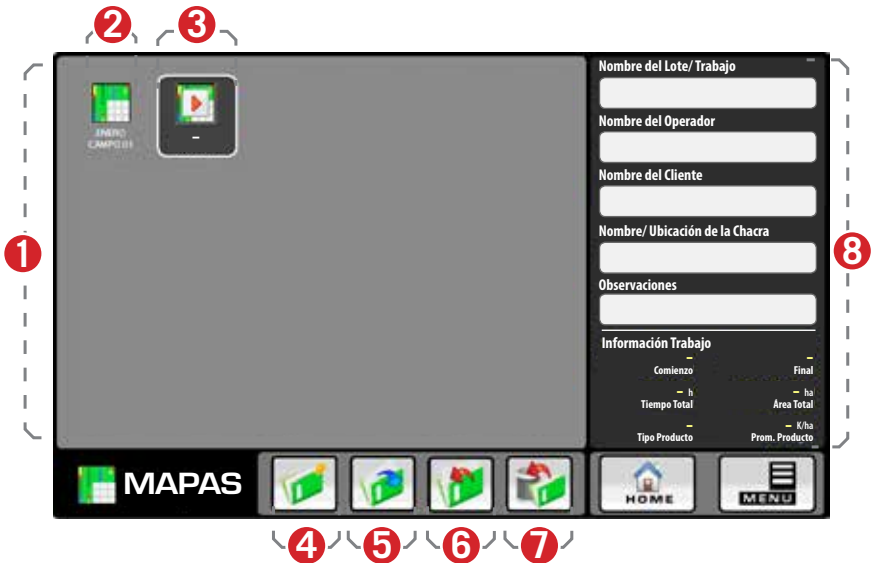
2
3
1
ENERO
CAMPO 01
–
Nombre del Lote/ Trabajo
Nombre del Operador
Nombre del Cliente
Nombre/ Ubicación de la Chacra
Observaciones
Información Trabajo
–
Comienzo
–
Final
– h
Tiempo Total
– ha
Área Total
–
Tipo Producto
– K/ha
Prom. Producto
8
MAPAS
HOME
MENU
4
5
6
7